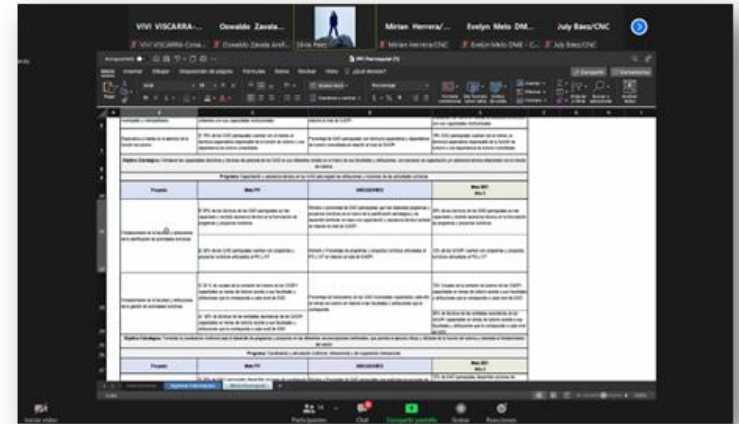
VIVI VISCARRA-... Oswaldo Zavala... Silvia Paez Mirian Herrera/... Evelyn Melo DM... July Baez/CNC

VIVI VISCARRA Cond... Oswaldo Zavala Areli... Silvia Paez Mirian Herrera/CNC Evelyn Melo DME - C... July Baez/CNC

PPC Ferrocapital (1)

Compartir Comentarios

Objetivo Estratégico: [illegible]

Programa: Capacitación y asistencia técnica en los GAD que operan las atribuciones y funciones de las actividades turísticas

| Proyecto | Meta PP | INDICADORES | Meta 2021 |
|---|---|---|---|
| Fortalecimiento de las capacidades y atribuciones de la planificación de actividades turísticas | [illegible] | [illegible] | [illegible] |
| Fortalecimiento de las facultades y atribuciones de la gestión de actividades turísticas | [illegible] | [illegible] | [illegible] |

Objetivo Estratégico: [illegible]

Programa: Coordinación y articulación multinivel, intersectorial y de cooperación internacional

| Proyecto | Meta PP | INDICADORES | Meta 2021 |
|---|---|---|---|

Iniciar video Participantes Chat Compartir pantalla Grabar Reacciones